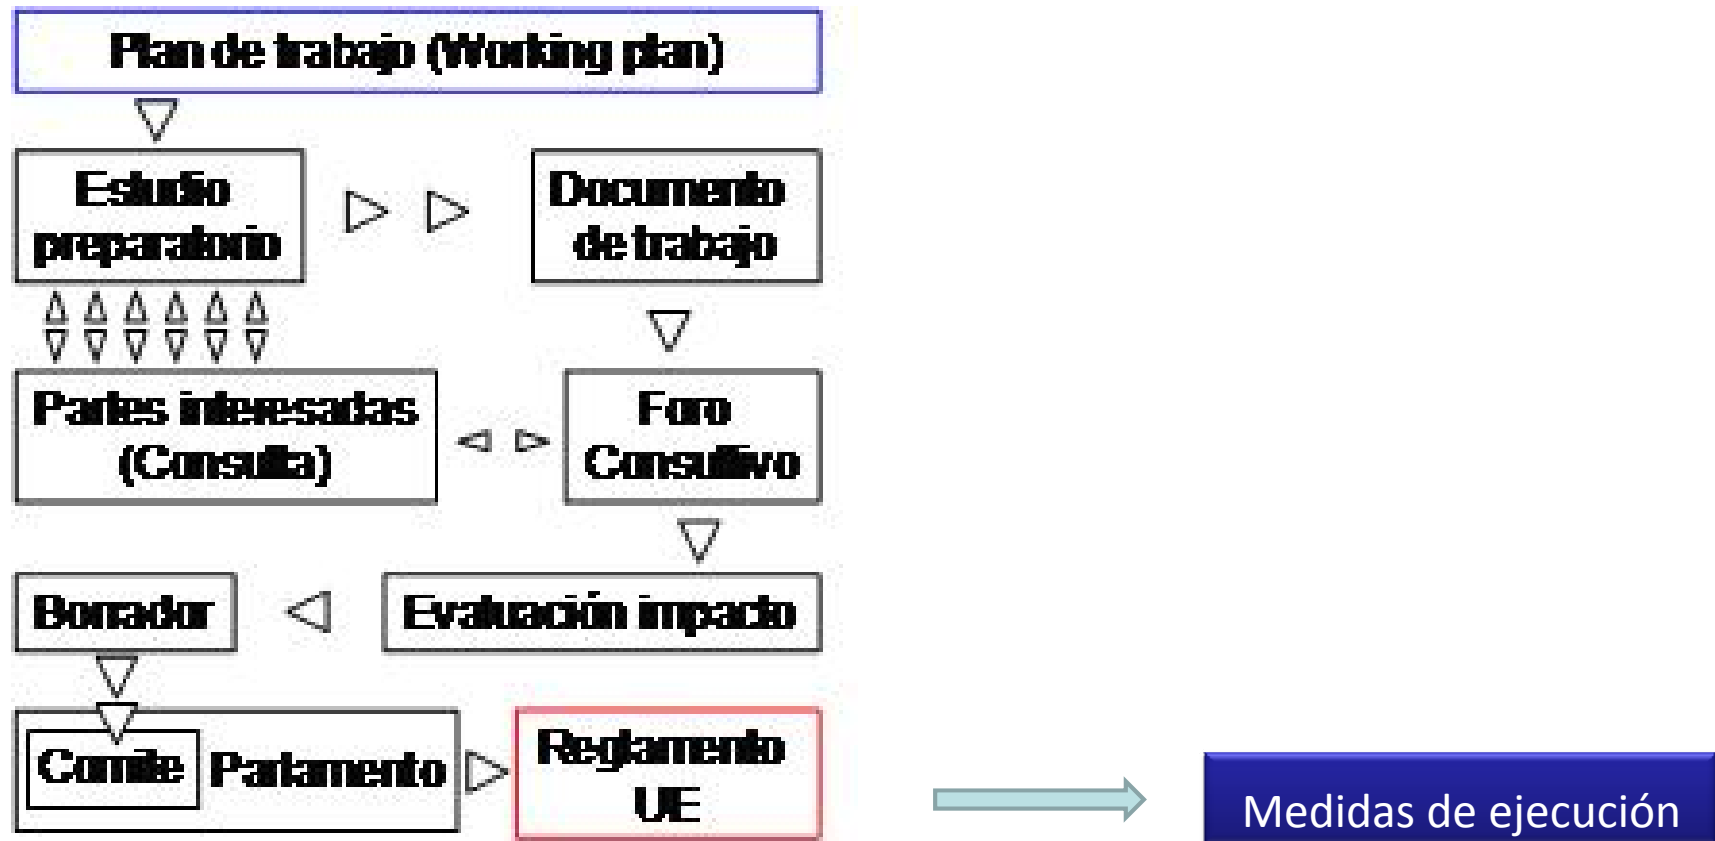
Plan de trabajo (Working plan)

Estudio preparatorio

Documento de trabajo

Partes interesadas (Consulta)

Foro Consultivo

Borrador

Evaluación impacto

Comite

Parlamento

Reglamento UE

Medidas de ejecución